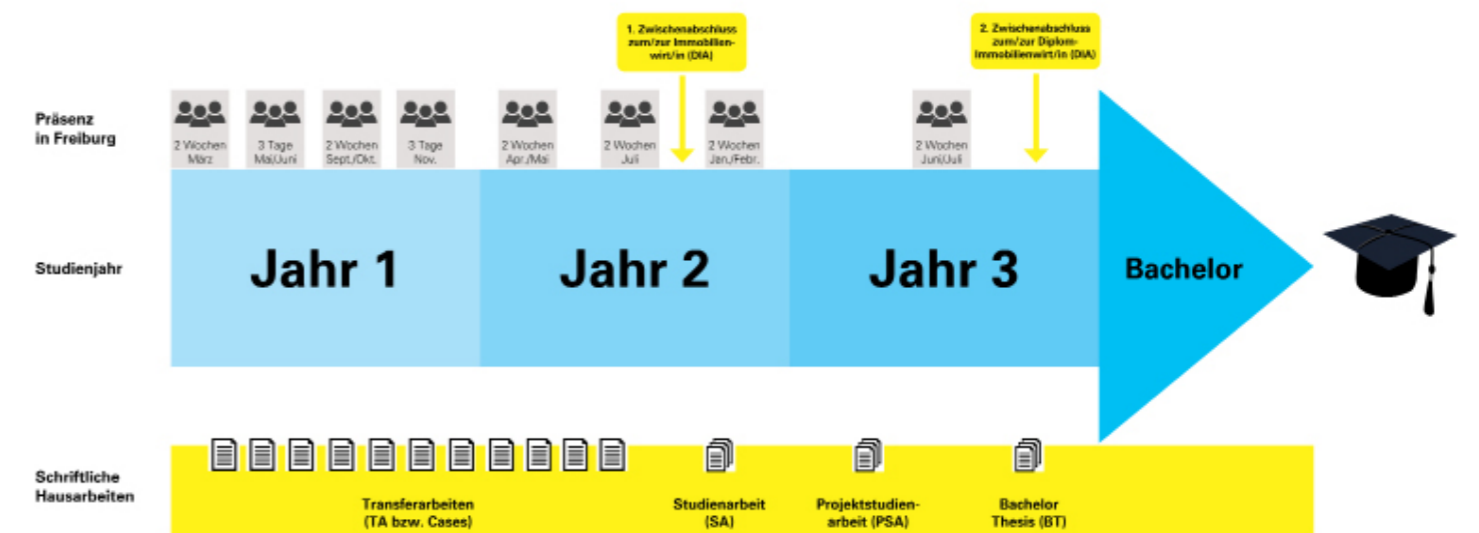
1. Zwischenabschluss zum/zur Immobilienwirt/in (DIA)

2. Zwischenabschluss zum/zur Diplom-Immobilienwirt/in (DIA)

Präsenz in Freiburg

2 Wochen März

3 Tage Mai/Juni

2 Wochen Sept./Okt.

3 Tage Nov.

2 Wochen Apr./Mai

2 Wochen Juli

2 Wochen Jan./Febr.

2 Wochen Juni/Juli

Studienjahr

Jahr 1

Jahr 2

Jahr 3

Bachelor

Schriftliche Hausarbeiten

Transferarbeiten (TA bzw. Cases)

Studienarbeit (SA)

Projektstudienarbeit (PSA)

Bachelor Thesis (BT)